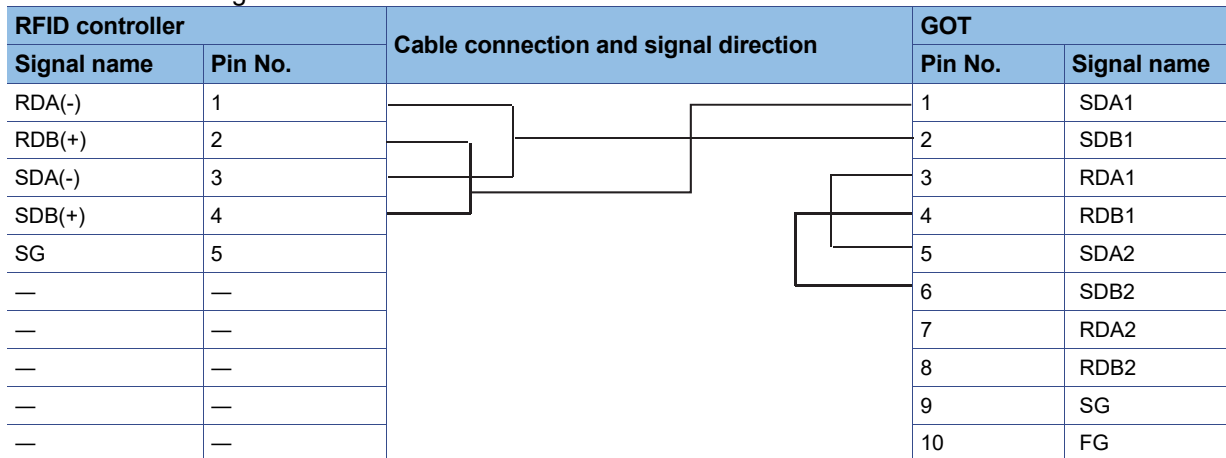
| RFID controller | | Cable connection and signal direction | GOT | |
|---|---|---|---|---|
| Signal name | Pin No. | | Pin No. | Signal name |
| RDA(-) | 1 | | 1 | SDA1 |
| RDB(+) | 2 | | 2 | SDB1 |
| SDA(-) | 3 | | 3 | RDA1 |
| SDB(+) | 4 | | 4 | RDB1 |
| SG | 5 | | 5 | SDA2 |
| — | — | | 6 | SDB2 |
| — | — | | 7 | RDA2 |
| — | — | | 8 | RDB2 |
| — | — | | 9 | SG |
| — | — | | 10 | FG |